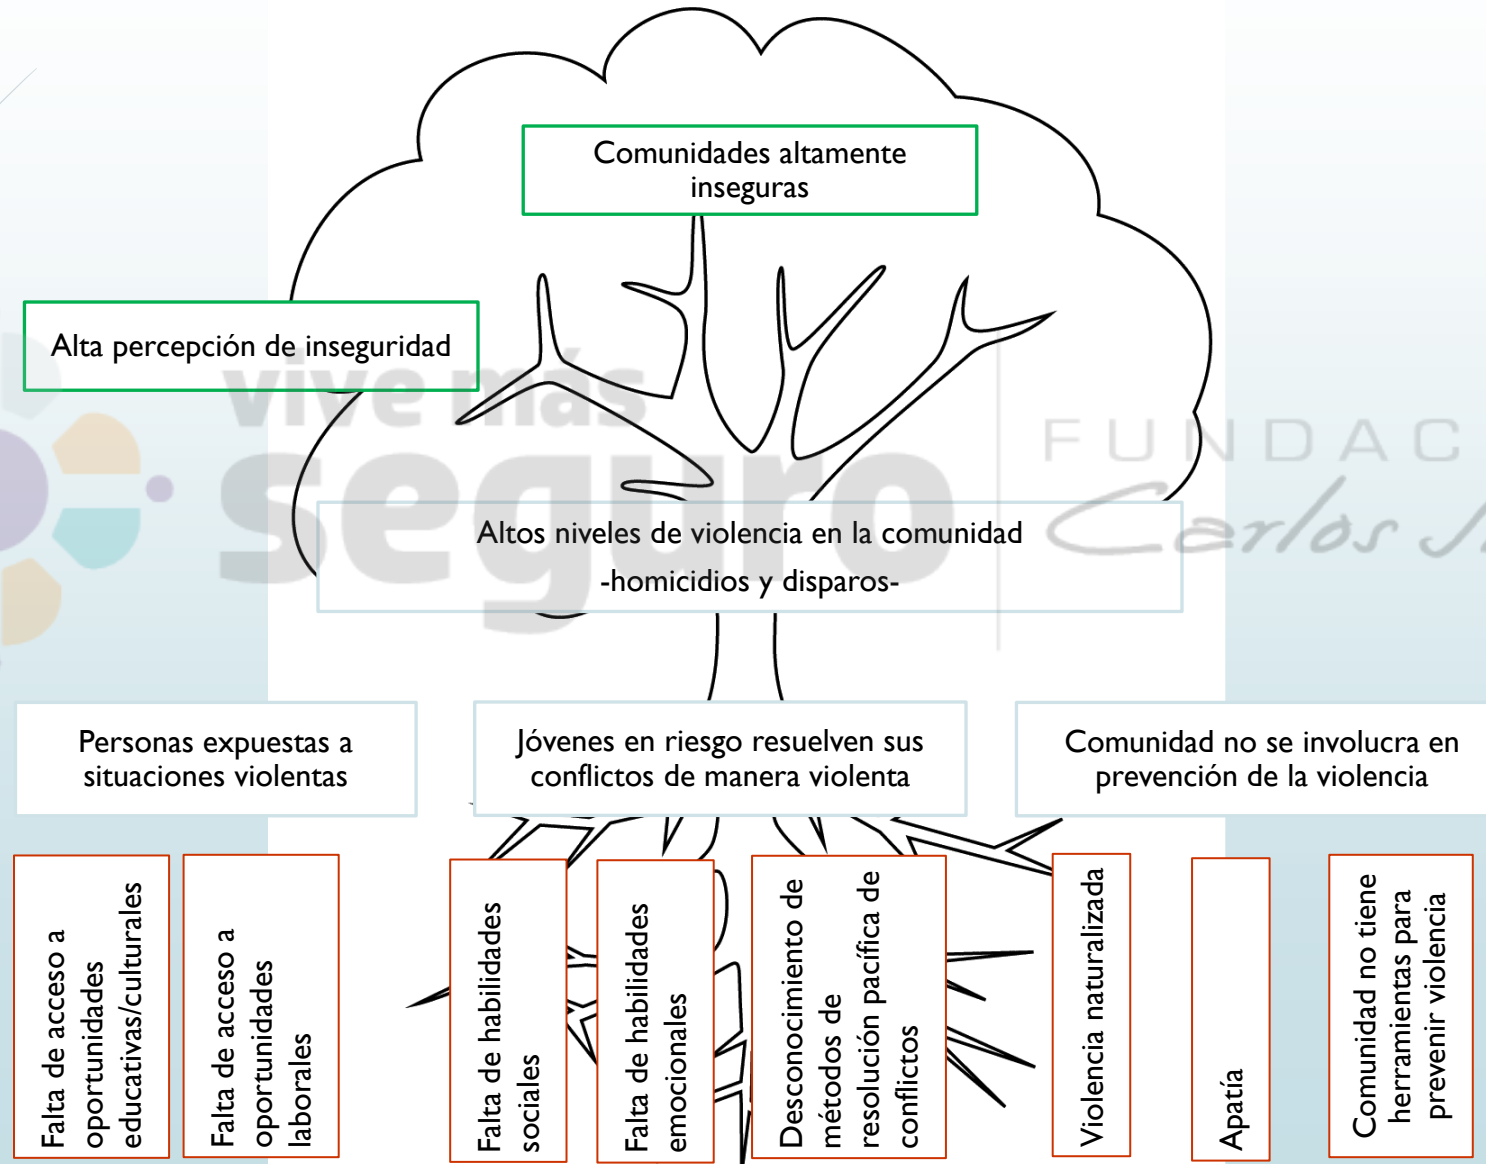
Comunidades altamente inseguras

Alta percepción de inseguridad

vive más seguro

FUNDAC

Carlos S

Altos niveles de violencia en la comunidad
-homicidios y disparos-

Personas expuestas a situaciones violentas

Jóvenes en riesgo resuelven sus conflictos de manera violenta

Comunidad no se involucra en prevención de la violencia

Falta de acceso a oportunidades educativas/culturales

Falta de acceso a oportunidades laborales

Falta de habilidades sociales

Falta de habilidades emocionales

Desconocimiento de métodos de resolución pacífica de conflictos

Violencia naturalizada

Apatía

Comunidad no tiene herramientas para prevenir violencia